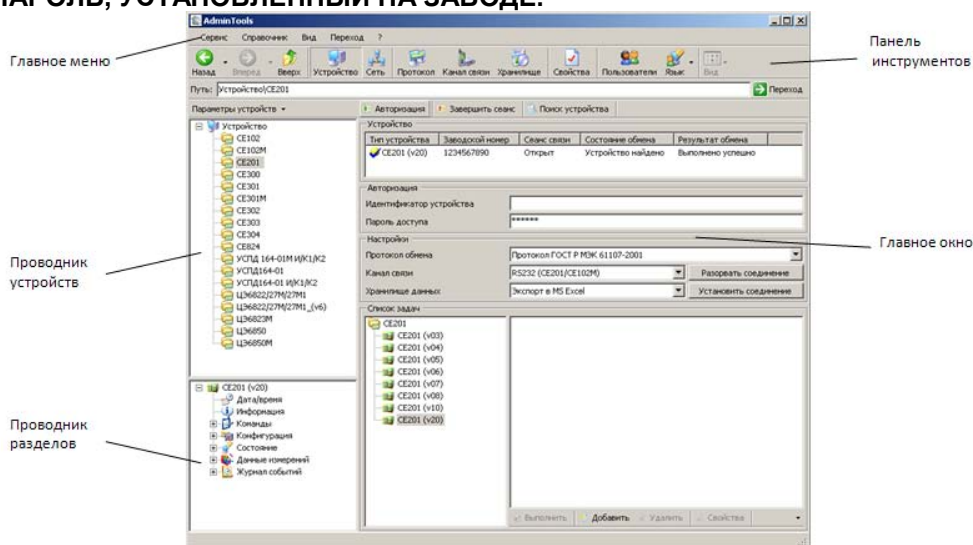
ПАРОЛЬ, УСТАНОВЛЕННЫЙ НА ЗАВОДЕ.

AdminTools

Сервис Справочник Вид Переход ?

Назад Вперед Вверх Устройство Сеть Протокол Канал связи Хранилище Свойства Пользователи Язык Вид

Путь: Устройство\CE201

Переход

Параметры устройств

Авторизация Завершить сеанс Поиск устройства

Устройство
CE102
CE102M
CE201
CE300
CE301
CE301M
CE302
CE303
CE304
CE824
УСПД 164-01М И/К1/К2
УСПД164-01
УСПД164-01 И/К1/К2
Ц36822/27М/27М1
Ц36822/27М/27М1_(v6)
Ц36823М
Ц36850
Ц36850М

CE201 (v20)
Дата/время
Информация
Команды
Конфигурация
Состояние
Данные измерений
Журнал событий

Устройство

| Тип устройства | Заводской номер | Сеанс связи | Состояние обмена | Результат обмена |
|---|---|---|---|---|
| CE201 (v20) | 1234567890 | Открыт | Устройство найдено | Выполнено успешно |

Авторизация
Идентификатор устройства
Пароль доступа ******

Настройки
Протокол обмена Протокол ГОСТ Р МЭК 61107-2001
Канал связи RS232 (CE201/CE102M) Разорвать соединение
Хранилище данных Экспорт в MS Excel Установить соединение

Список задач
CE201
CE201 (v03)
CE201 (v04)
CE201 (v05)
CE201 (v06)
CE201 (v07)
CE201 (v08)
CE201 (v10)
CE201 (v20)

Выполнить Добавить Удалить Свойства

Главное меню

Панель инструментов

Главное окно

Проводник устройств

Проводник разделов